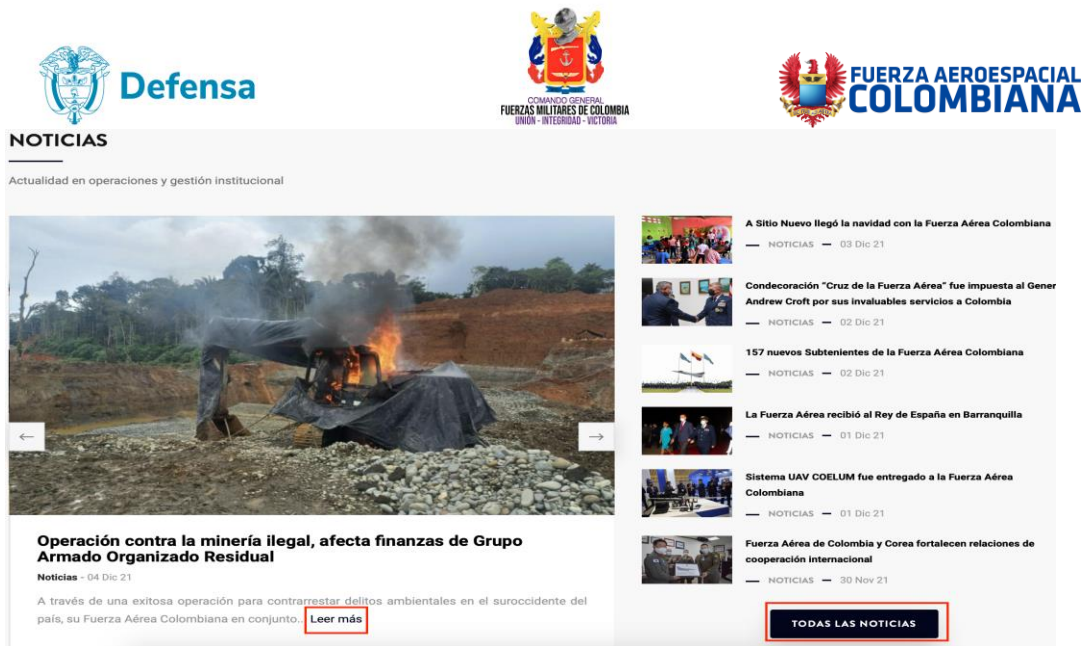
Defensa

COMANDO GENERAL
FUERZAS MILITARES DE COLOMBIA
UNIÓN - INTEGRIDAD - VICTORIA

FUERZA AEROESPACIAL
COLOMBIANA

NOTICIAS

Actualidad en operaciones y gestión institucional

←
→

Operación contra la minería ilegal, afecta finanzas de Grupo Armado Organizado Residual

Noticias - 04 Dic 21

A través de una exitosa operación para contrarrestar delitos ambientales en el suroccidente del país, su Fuerza Aérea Colombiana en conjunto... Leer más

A Sitio Nuevo llegó la navidad con la Fuerza Aérea Colombiana
— NOTICIAS — 03 Dic 21

Condecoración "Cruz de la Fuerza Aérea" fue impuesta al Gener Andrew Croft por sus invaluables servicios a Colombia
— NOTICIAS — 02 Dic 21

157 nuevos Subtenientes de la Fuerza Aérea Colombiana
— NOTICIAS — 02 Dic 21

La Fuerza Aérea recibió al Rey de España en Barranquilla
— NOTICIAS — 01 Dic 21

Sistema UAV COELUM fue entregado a la Fuerza Aérea Colombiana
— NOTICIAS — 01 Dic 21

Fuerza Aérea de Colombia y Corea fortalecen relaciones de cooperación internacional
— NOTICIAS — 30 Nov 21

TODAS LAS NOTICIAS